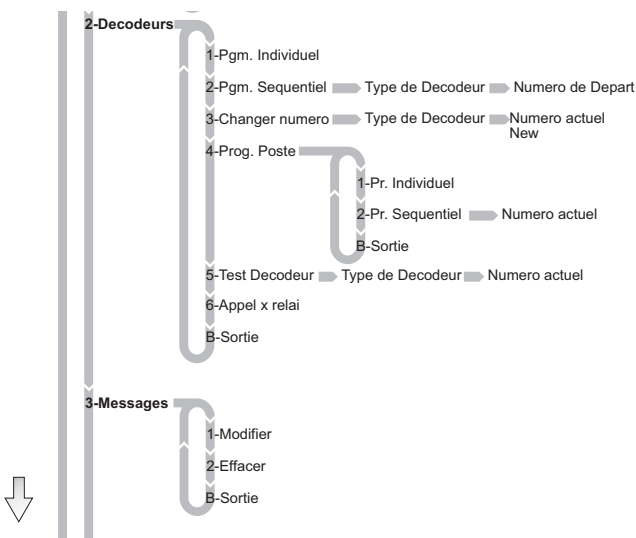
2-Decodeurs

1-Pgm. Individuel

2-Pgm. Sequentiel Type de Decodeur Numero de Depart

3-Changer numero Type de Decodeur Numero actuel New

4-Prog. Poste

1-Pr. Individuel

2-Pr. Sequentiel Numero actuel

B-Sortie

5-Test Decodeur Type de Decodeur Numero actuel

6-Appel x relai

B-Sortie

3-Messages

1-Modifier

2-Effacer

B-Sortie